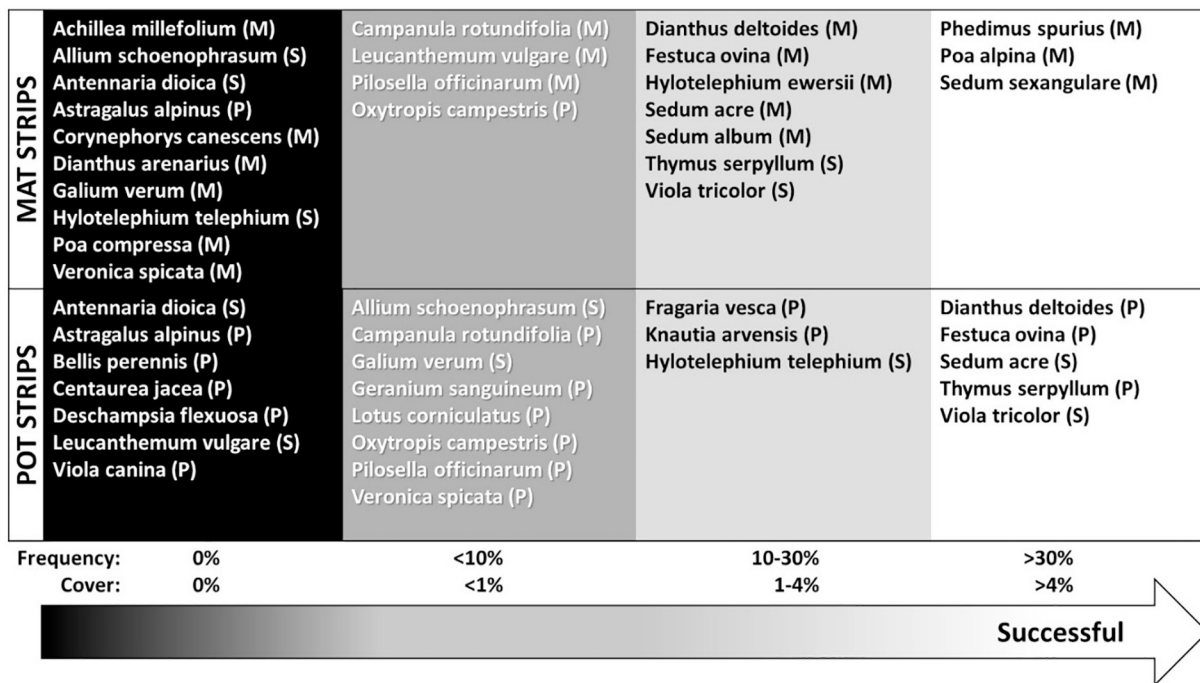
| | | | | |
|---|---|---|---|---|
| MAT STRIPS | Achillea millefolium (M) Allium schoenophrasum (S) Antennaria dioica (S) Astragalus alpinus (P) Corynephorys canescens (M) Dianthus arenarius (M) Galium verum (M) Hylotelephium telephium (S) Poa compressa (M) Veronica spicata (M) | Campanula rotundifolia (M) Leucanthemum vulgare (M) Pilosella officinarum (M) Oxytropis campestris (P) | Dianthus deltoides (M) Festuca ovina (M) Hylotelephium ewersii (M) Sedum acre (M) Sedum album (M) Thymus serpyllum (S) Viola tricolor (S) | Phedimus spurius (M) Poa alpina (M) Sedum sexangulare (M) |
| POT STRIPS | Antennaria dioica (S) Astragalus alpinus (P) Bellis perennis (P) Centaurea jacea (P) Deschampsia flexuosa (P) Leucanthemum vulgare (S) Viola canina (P) | Allium schoenophrasum (S) Campanula rotundifolia (P) Galium verum (S) Geranium sanguineum (P) Lotus corniculatus (P) Oxytropis campestris (P) Pilosella officinarum (P) Veronica spicata (P) | Fragaria vesca (P) Knautia arvensis (P) Hylotelephium telephium (S) | Dianthus deltoides (P) Festuca ovina (P) Sedum acre (S) Thymus serpyllum (P) Viola tricolor (S) |
| Frequency: | 0% | <10% | 10-30% | >30% |
| Cover: | 0% | <1% | 1-4% | >4% |

Successful